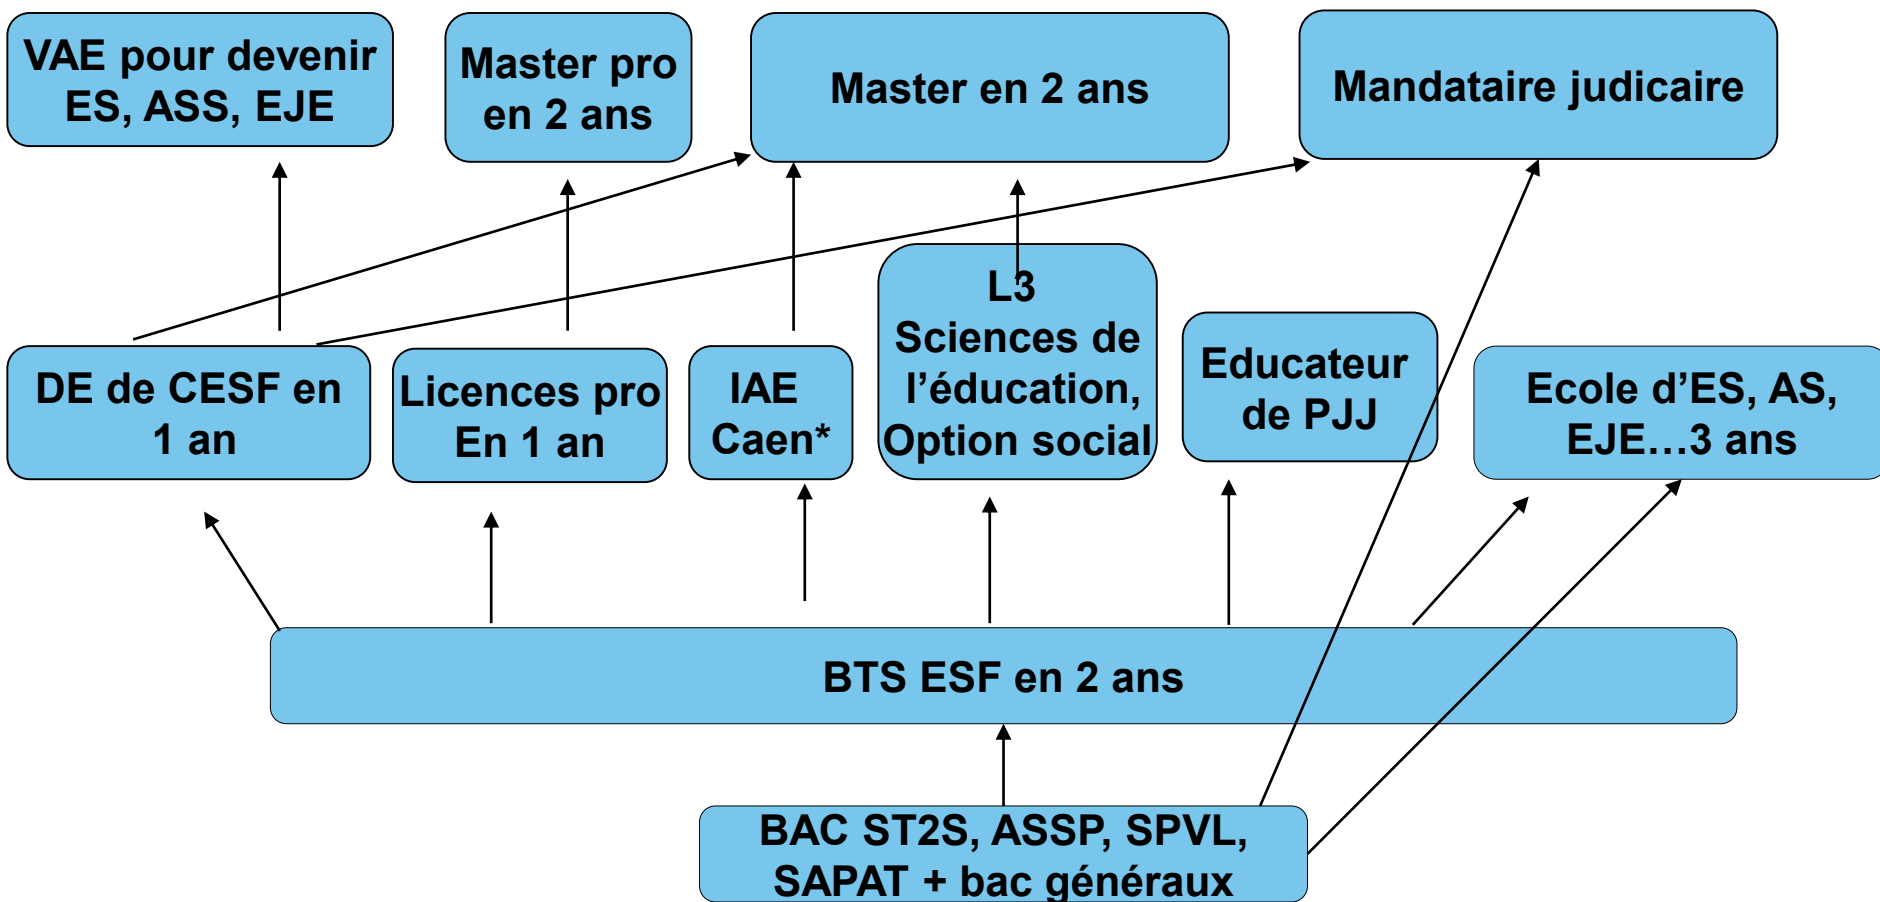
VAE pour devenir ES, ASS, EJE

Master pro en 2 ans

Master en 2 ans

Mandataire judicaire

DE de CESF en 1 an

Licences pro En 1 an

IAE Caen*

L3 Sciences de l'éducation, Option social

Educateur de PJJ

Ecole d'ES, AS, EJE…3 ans

BTS ESF en 2 ans

BAC ST2S, ASSP, SPVL, SAPAT + bac généraux